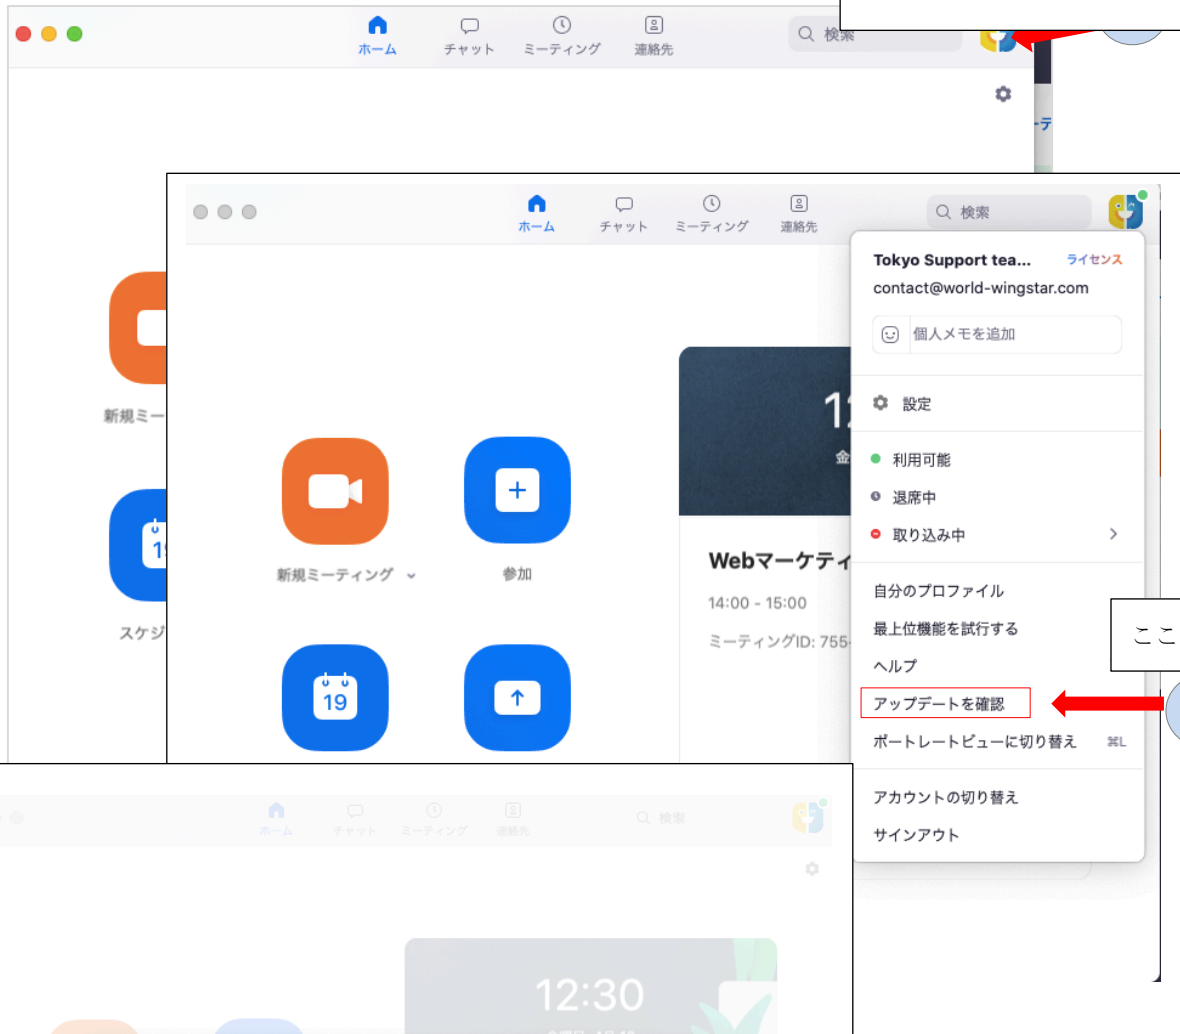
ホーム チャット ミーティング 連絡先

検索

新規ミー

スケジ

ホーム チャット ミーティング 連絡先

検索

新規ミーティング

参加

19

Webマーケテ

14:00 - 15:00

ミーティングID: 755

Tokyo Support tea... ライセンス

contact@world-wingstar.com

個人メモを追加

設定

利用可能

退席中

取り込み中

自分のプロファイル

最上位機能を試行する

ヘルプ

アップデートを確認

ポートレートビューに切り替え ⌘L

アカウントの切り替え

サインアウト

ここ

ホーム チャット ミーティング 連絡先

検索

12:30